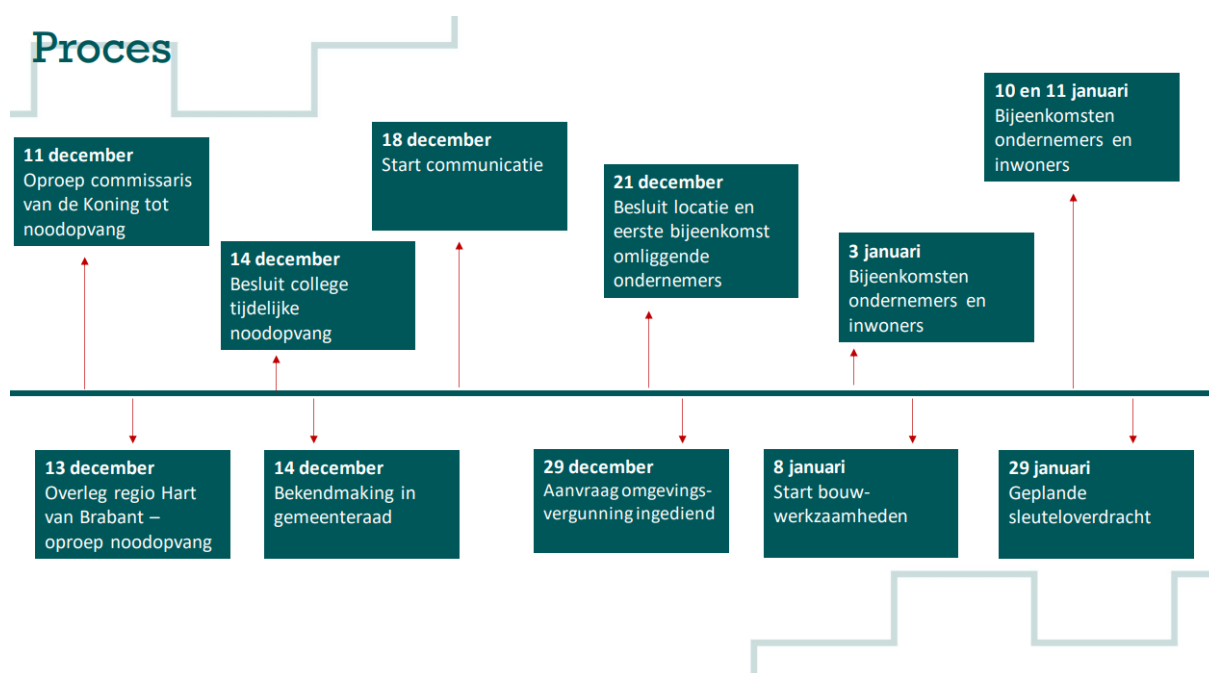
Proces

11 december
Oproep commissaris van de Koning tot noodopvang

14 december
Besluit college tijdelijke noodopvang

18 december
Start communicatie

21 december
Besluit locatie en eerste bijeenkomst omliggende ondernemers

3 januari
Bijeenkomsten ondernemers en inwoners

10 en 11 januari
Bijeenkomsten ondernemers en inwoners

13 december
Overleg regio Hart van Brabant – oproep noodopvang

14 december
Bekendmaking in gemeenteraad

29 december
Aanvraag omgevingsvergunning ingediend

8 januari
Start bouwwerkzaamheden

29 januari
Geplande sleuteloverdracht